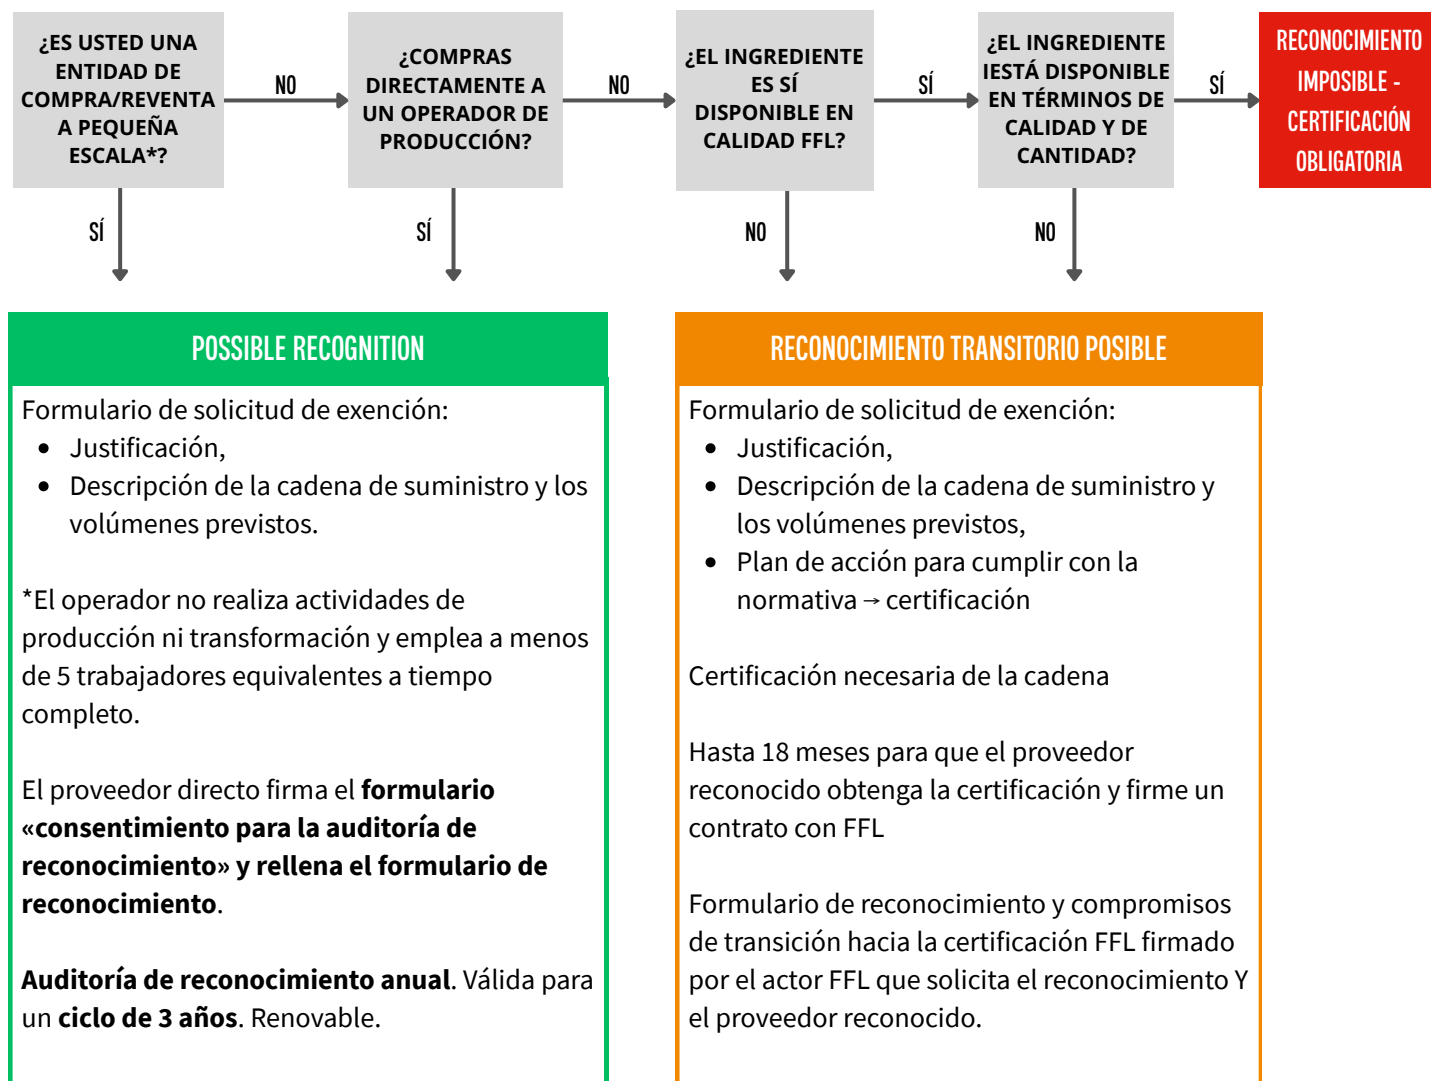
¿ES USTED UNA ENTIDAD DE COMPRA/REVENTA A PEQUEÑA ESCALA*?

NO

¿COMPRAS DIRECTAMENTE A UN OPERADOR DE PRODUCCIÓN?

NO

¿EL INGREDIENTE ES SÍ DISPONIBLE EN CALIDAD FFL?

SÍ

¿EL INGREDIENTE IESTÁ DISPONIBLE EN TÉRMINOS DE CALIDAD Y DE CANTIDAD?

SÍ

RECONOCIMIENTO IMPOSIBLE - CERTIFICACIÓN OBLIGATORIA

SÍ

SÍ

NO

NO

POSSIBLE RECOGNITION

Formulario de solicitud de exención:
- Justificación,
- Descripción de la cadena de suministro y los volúmenes previstos.

*El operador no realiza actividades de producción ni transformación y emplea a menos de 5 trabajadores equivalentes a tiempo completo.

El proveedor directo firma el **formulario «consentimiento para la auditoría de reconocimiento» y rellena el formulario de reconocimiento**.

**Auditoría de reconocimiento anual**. Válida para un **ciclo de 3 años**. Renovable.

RECONOCIMIENTO TRANSITORIO POSIBLE

Formulario de solicitud de exención:
- Justificación,
- Descripción de la cadena de suministro y los volúmenes previstos,
- Plan de acción para cumplir con la normativa → certificación

Certificación necesaria de la cadena

Hasta 18 meses para que el proveedor reconocido obtenga la certificación y firme un contrato con FFL

Formulario de reconocimiento y compromisos de transición hacia la certificación FFL firmado por el actor FFL que solicita el reconocimiento Y el proveedor reconocido.